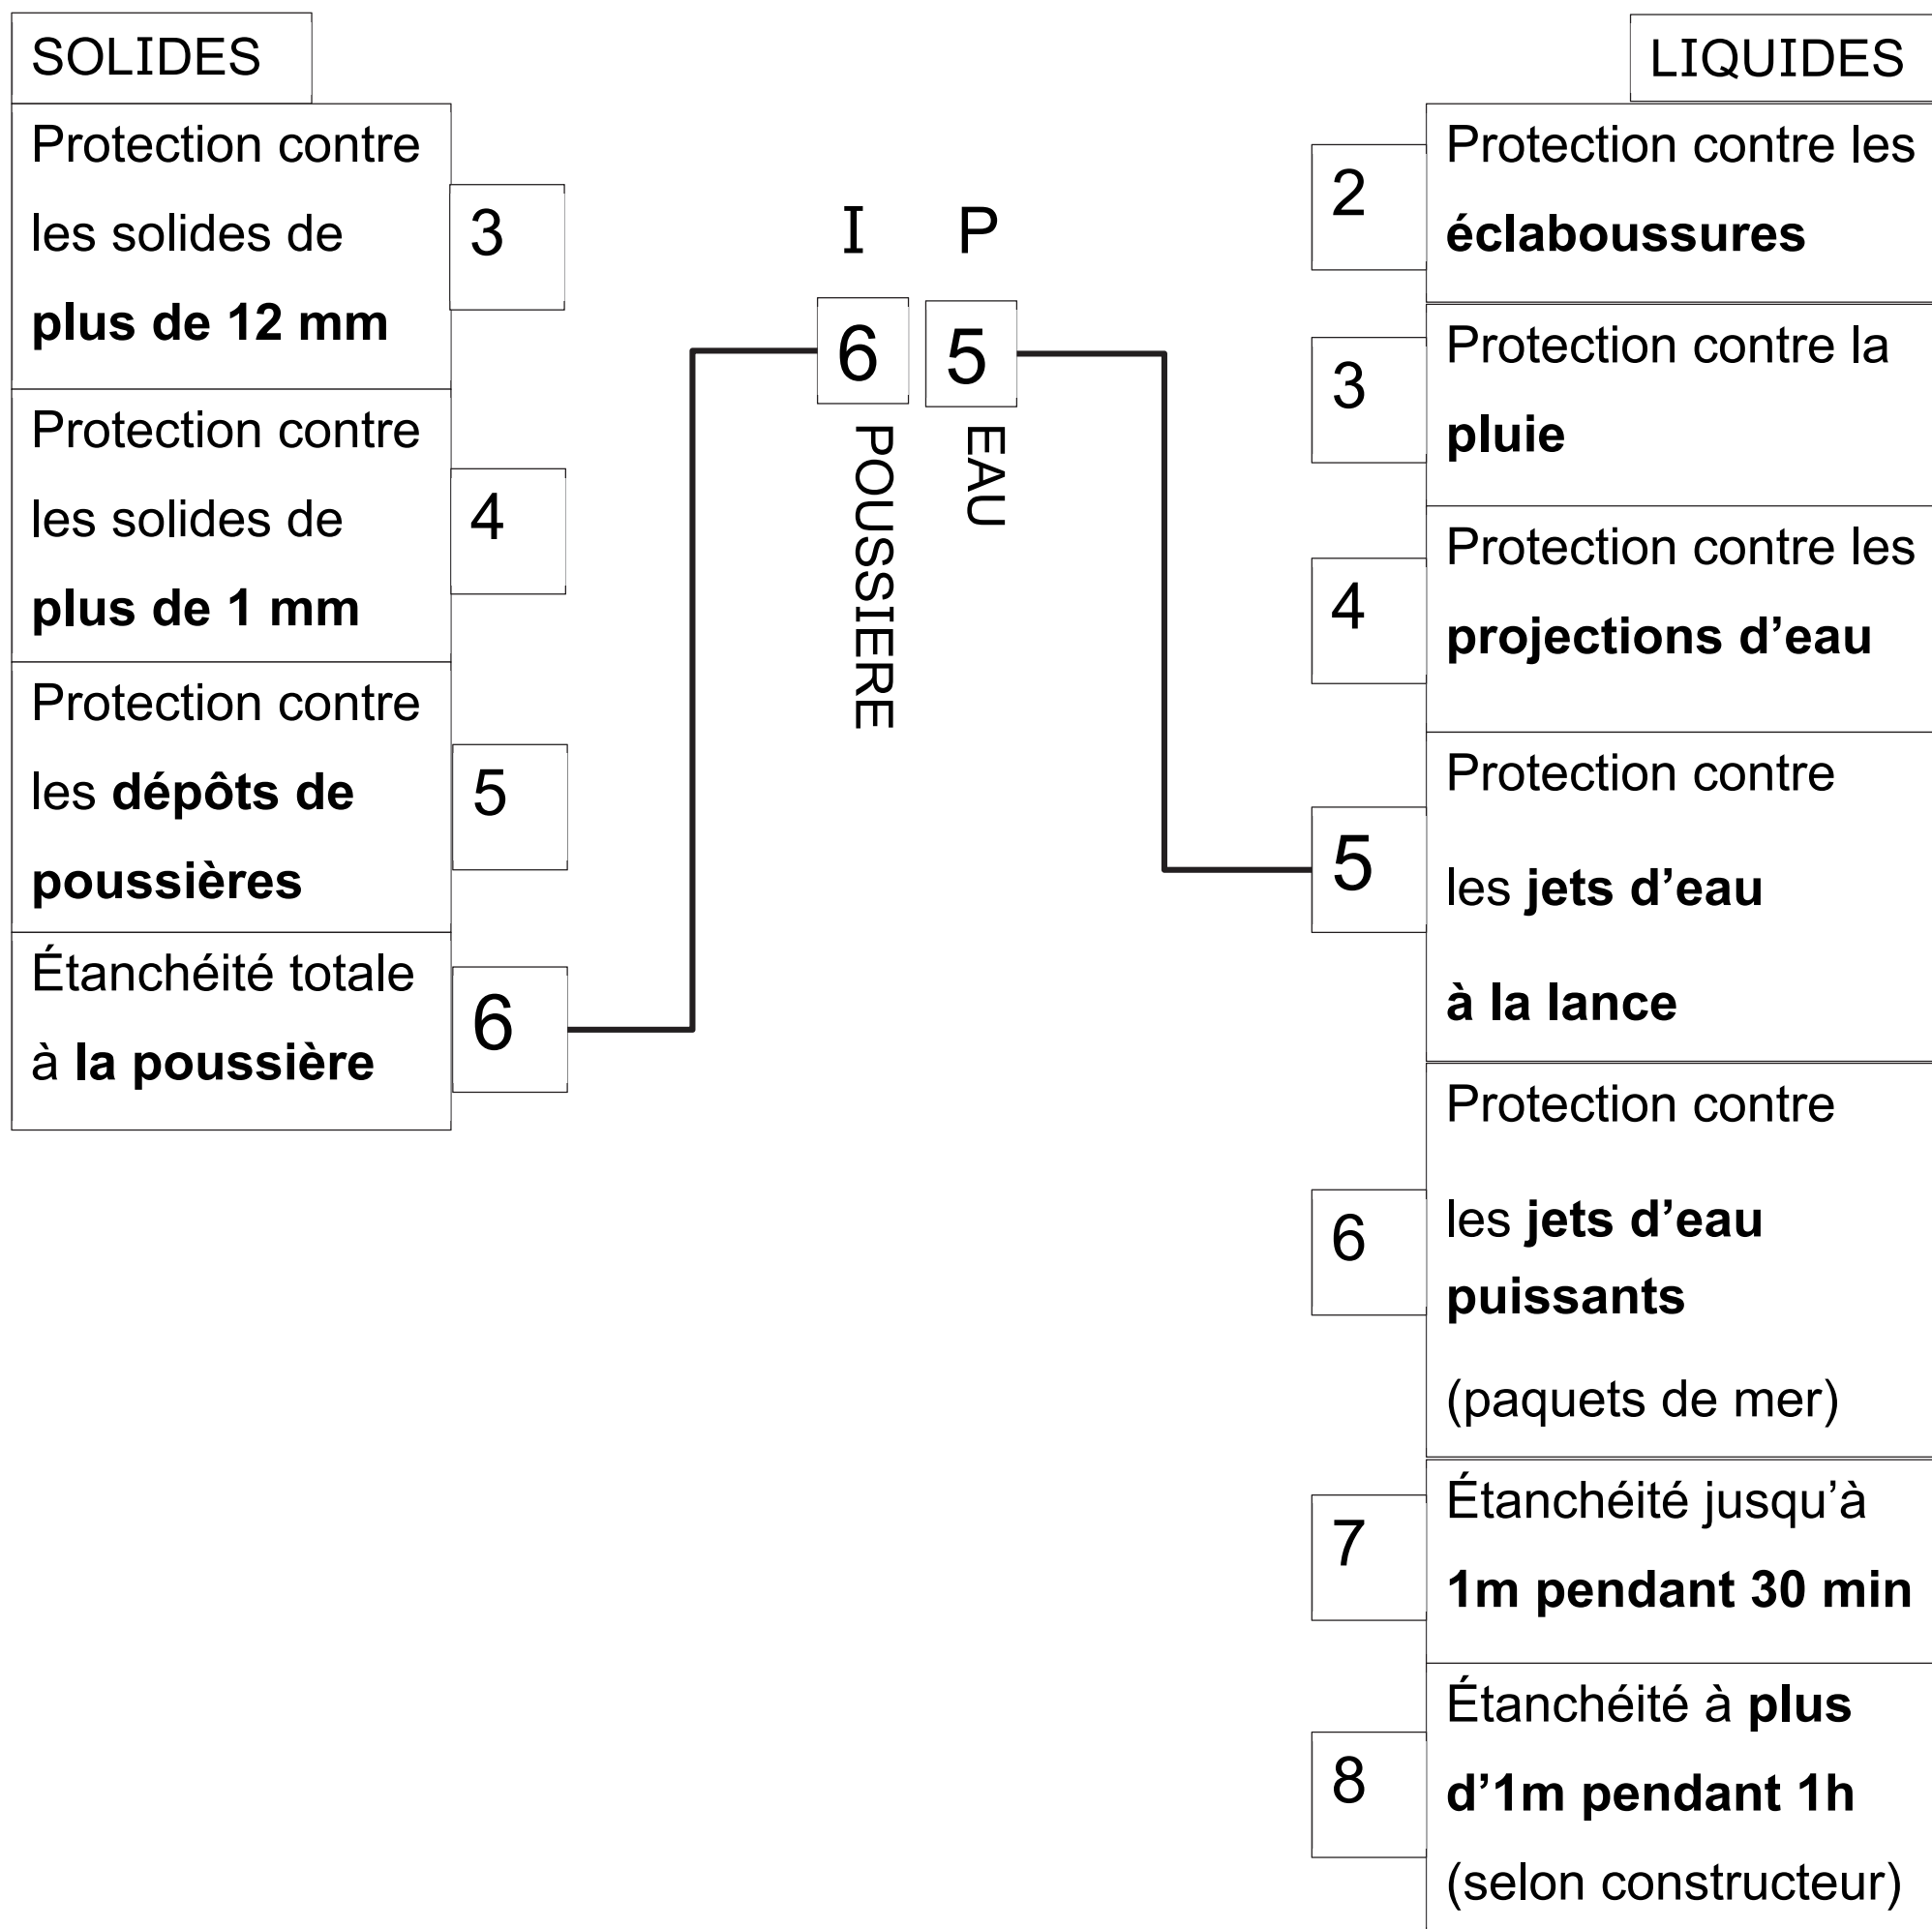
SOLIDES

Protection contre les solides de plus de 12 mm
3

Protection contre les solides de plus de 1 mm
4

Protection contre les dépôts de poussières
5

Étanchéité totale à la poussière
6

I P
6 5
POUSSIERE
EAU

LIQUIDES

2
Protection contre les éclaboussures

3
Protection contre la pluie

4
Protection contre les projections d'eau

5
Protection contre les jets d'eau à la lance

6
Protection contre les jets d'eau puissants (paquets de mer)

7
Étanchéité jusqu'à 1m pendant 30 min

8
Étanchéité à plus d'1m pendant 1h (selon constructeur)